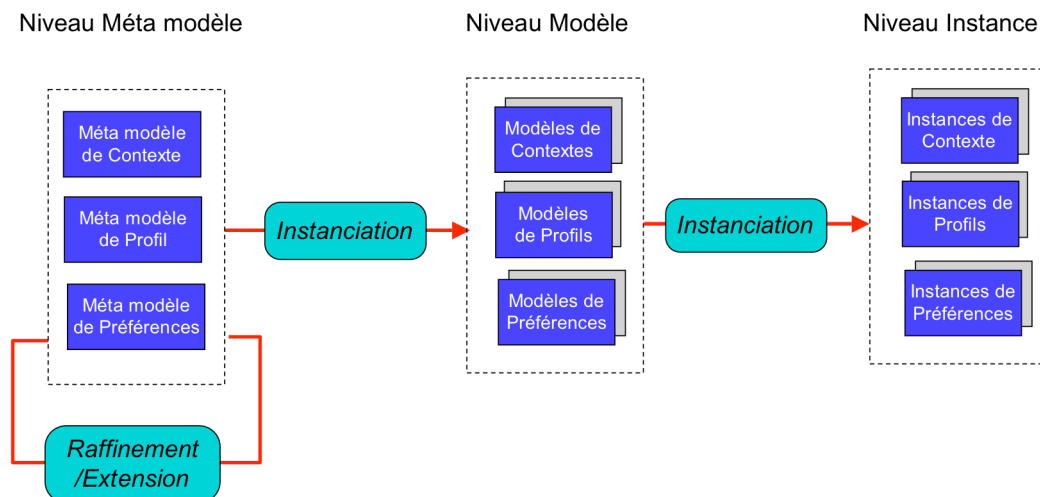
Niveau Méta modèle

Méta modèle de Contexte

Méta modèle de Profil

Méta modèle de Préférences

Raffinement /Extension

Instanciation

Niveau Modèle

Modèles de Contextes

Modèles de Profils

Modèles de Préférences

Instanciation

Niveau Instance

Instances de Contexte

Instances de Profils

Instances de Préférences